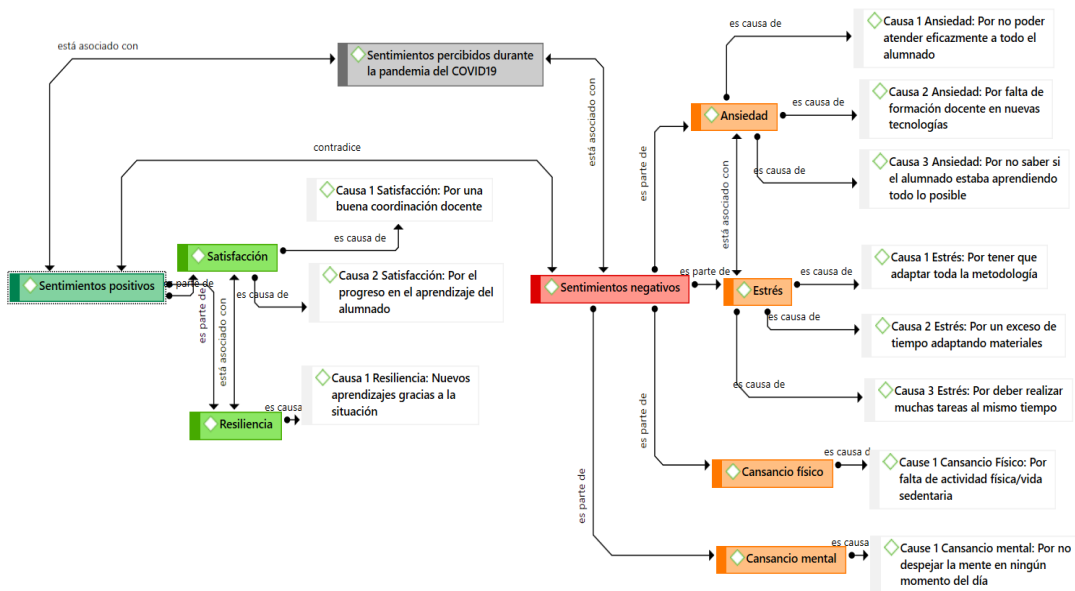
está asociado con

Sentimientos percibidos durante la pandemia del COVID19

está asociado con

es causa de

Causa 1 Ansiedad: Por no poder atender eficazmente a todo el alumnado

Ansiedad

es causa de

Causa 2 Ansiedad: Por falta de formación docente en nuevas tecnologías

contradice

es parte de

está asociado con

es causa de

Causa 3 Ansiedad: Por no saber si el alumnado estaba aprendiendo todo lo posible

Causa 1 Satisfacción: Por una buena coordinación docente

Satisfacción

es causa de

Sentimientos positivos

es parte de

es causa de

Causa 2 Satisfacción: Por el progreso en el aprendizaje del alumnado

Sentimientos negativos

es parte de

Estrés

es causa de

Causa 1 Estrés: Por tener que adaptar toda la metodología

es causa de

Causa 2 Estrés: Por un exceso de tiempo adaptando materiales

es parte de

está asociado con

es causa de

Causa 3 Estrés: Por deber realizar muchas tareas al mismo tiempo

Causa 1 Resiliencia: Nuevos aprendizajes gracias a la situación

es causa

Resiliencia

es parte de

es causa d

Cansancio físico

Cause 1 Cansancio Físico: Por falta de actividad física/vida sedentaria

es parte de

es causa

Cansancio mental

Cause 1 Cansancio mental: Por no despejar la mente en ningún momento del día